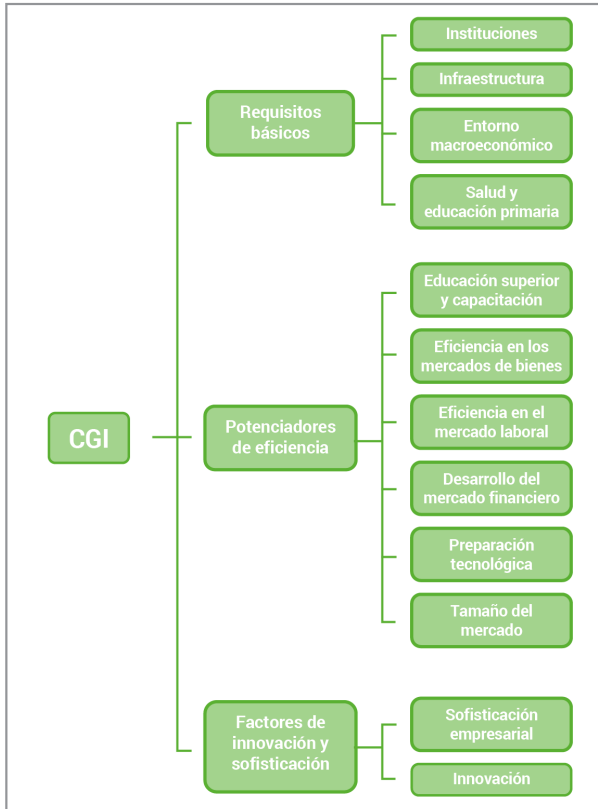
CGI

Requisitos básicos

Instituciones

Infraestructura

Entorno macroeconómico

Salud y educación primaria

Potenciadores de eficiencia

Educación superior y capacitación

Eficiencia en los mercados de bienes

Eficiencia en el mercado laboral

Desarrollo del mercado financiero

Preparación tecnológica

Tamaño del mercado

Factores de innovación y sofisticación

Sofisticación empresarial

Innovación